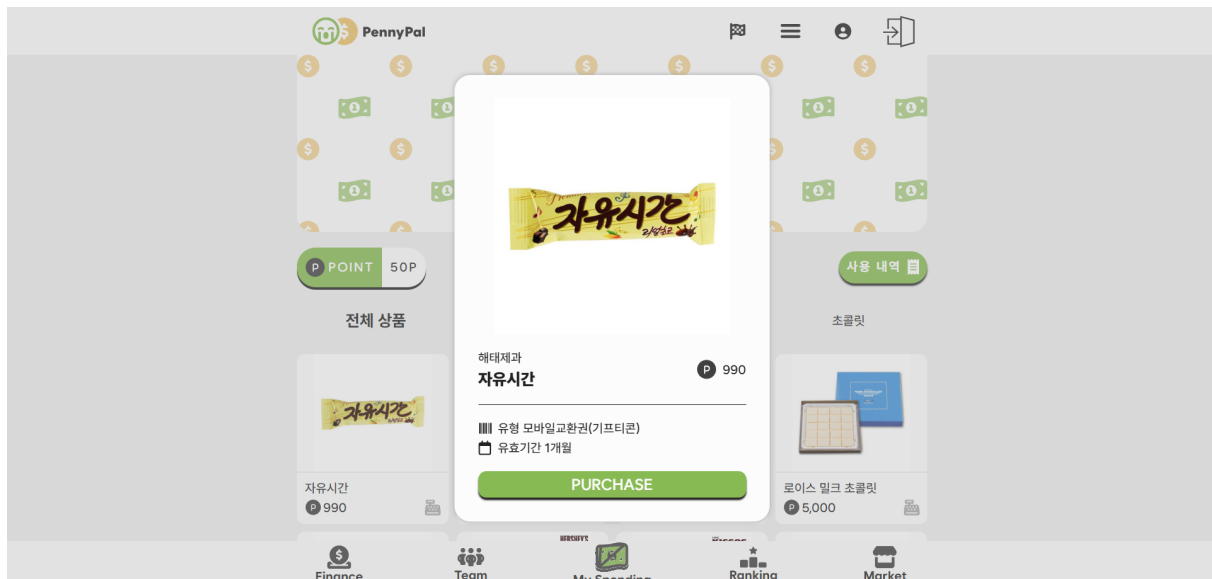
PennyPal

P POINT 50P

사용 내역

전체 상품

초콜릿

자유시간

해태제과
자유시간

P 990

유형 모바일교환권(기프티콘)
유효기간 1개월

PURCHASE

자유시간
P 990

로이스 밀크 초콜릿
P 5,000

Finance
Team
My Spending
Ranking
Market